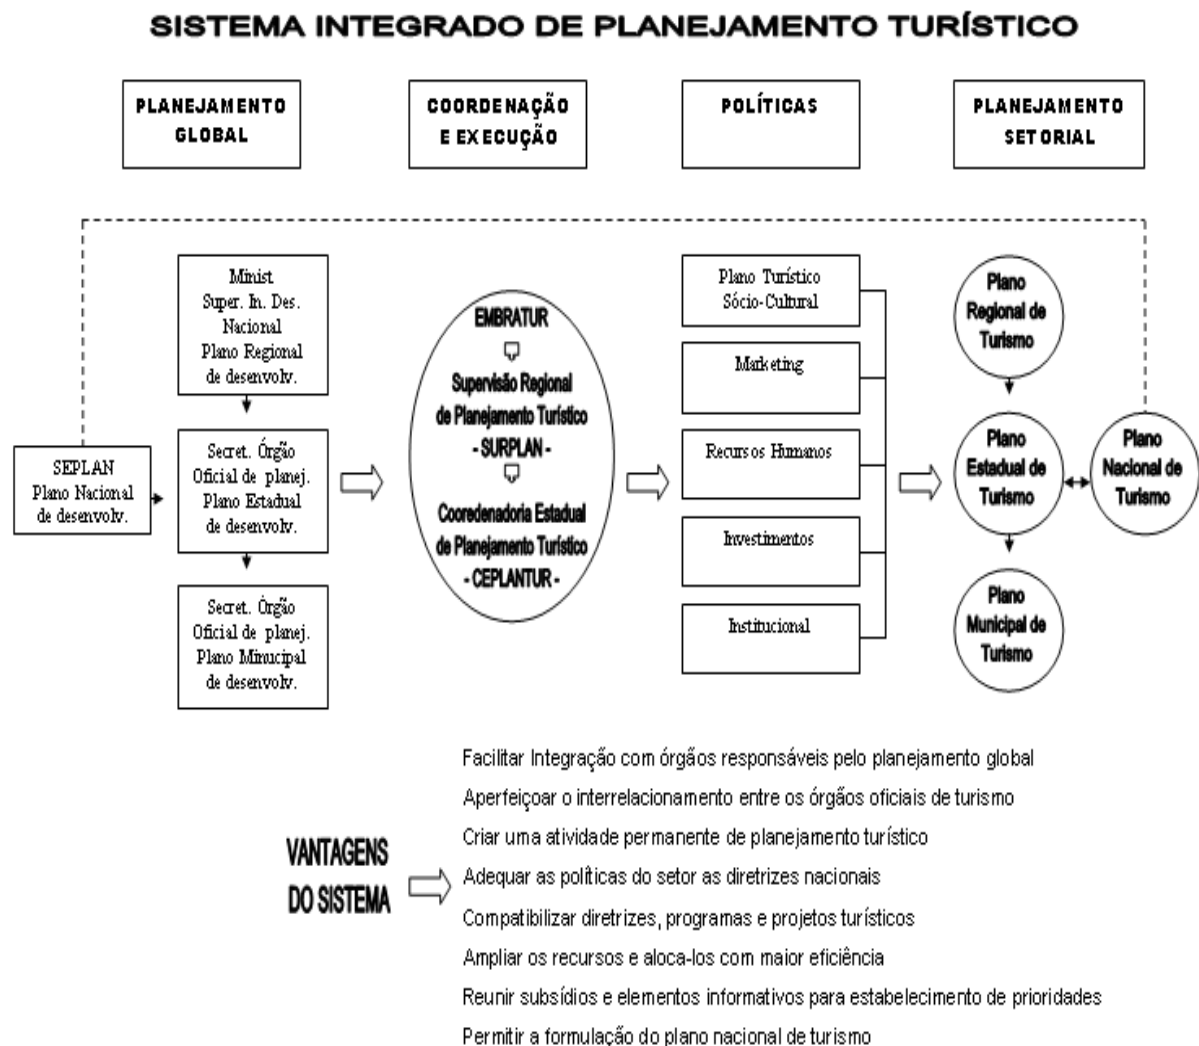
SISTEMA INTEGRADO DE PLANEJAMENTO TURÍSTICO

PLANEJAMENTO GLOBAL

COORDENAÇÃO E EXECUÇÃO

POLÍTICAS

PLANEJAMENTO SETORIAL

SEPLAN
Plano Nacional de desenvolv.

Minist Super. In. Des. Nacional Plano Regional de desenvolv.

Secret. Órgão Oficial de planej. Plano Estadual de desenvolv.

Secret. Órgão Oficial de planej. Plano Minucipal de desenvolv.

EMBRATUR
Supervisão Regional de Planejamento Turístico - SURPLAN -
Cooredenadoria Estadual de Planejamento Turístico - CEPLANTUR -

Plano Turístico Sócio-Cultural

Marketing

Recursos Humanos

Investimentos

Institucional

Plano Regional de Turismo

Plano Estadual de Turismo

Plano Nacional de Turismo

Plano Municipal de Turismo

VANTAGENS DO SISTEMA

Facilitar Integração com órgãos responsáveis pelo planejamento global
Aperfeiçoar o interrelacionamento entre os órgãos oficiais de turismo
Criar uma atividade permanente de planejamento turístico
Adequar as políticas do setor as diretrizes nacionais
Compatibilizar diretrizes, programas e projetos turísticos
Ampliar os recursos e aloca-los com maior eficiência
Reunir subsídios e elementos informativos para estabelecimento de prioridades
Permitir a formulação do plano nacional de turismo